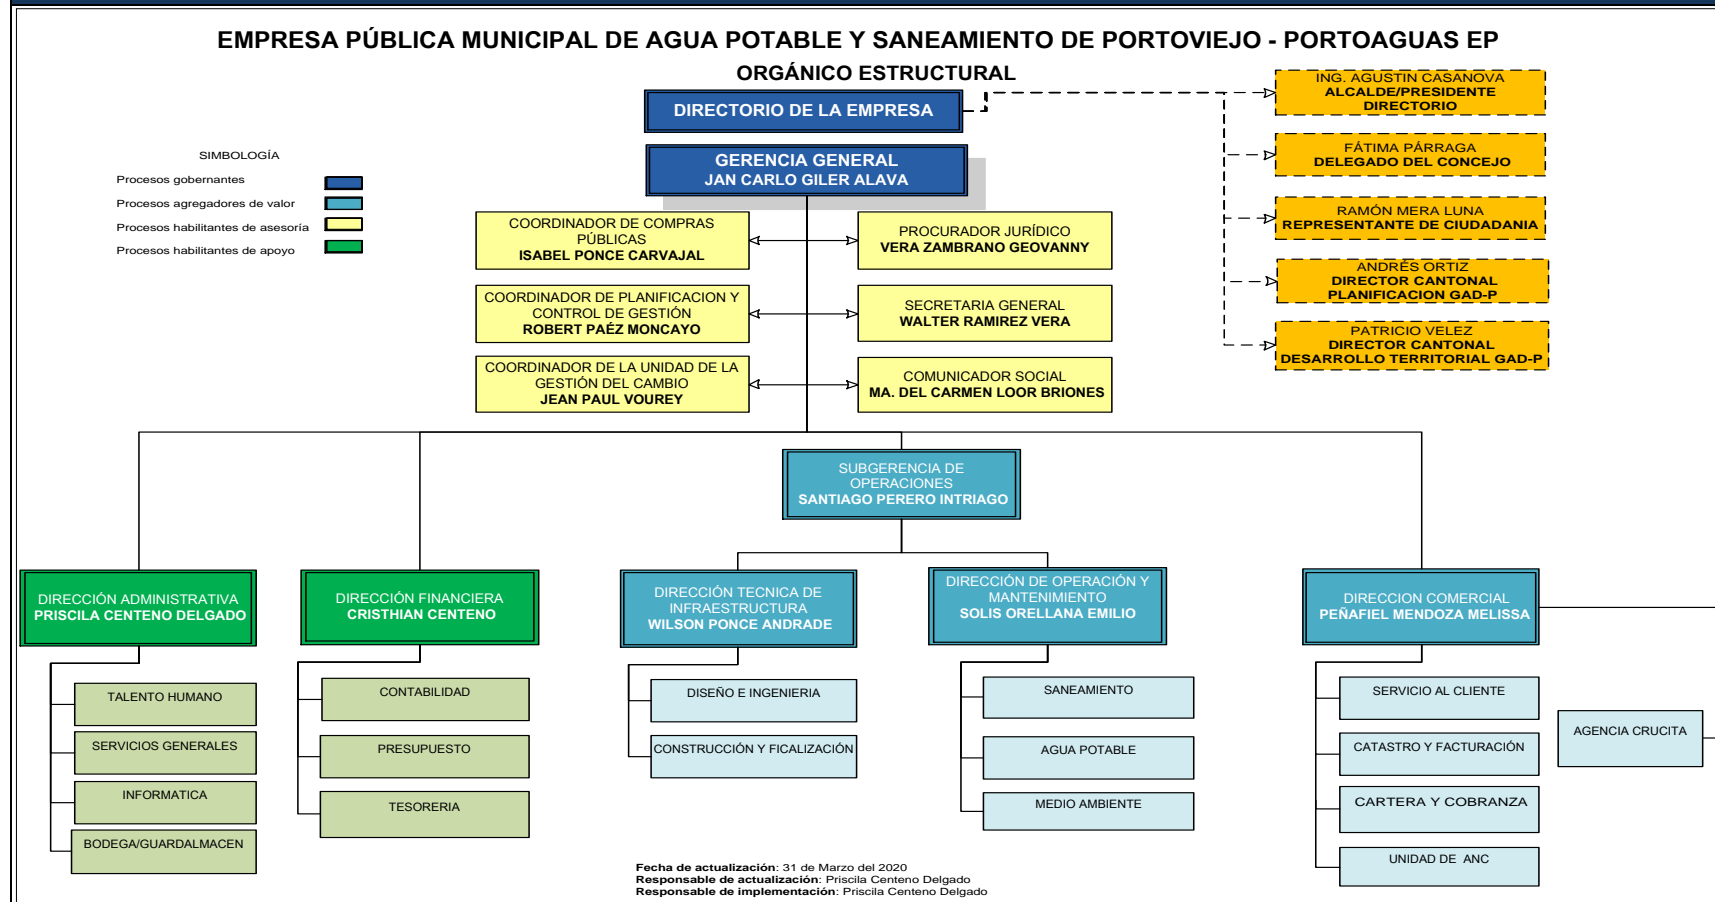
EMPRESA PÚBLICA MUNICIPAL DE AGUA POTABLE Y SANEAMIENTO DE PORTOVIEJO - PORTOAGUAS EP

ORGÁNICO ESTRUCTURAL

DIRECTORIO DE LA EMPRESA

ING. AGUSTIN CASANOVA
ALCALDE/PRESIDENTE
DIRECTORIO

FÁTIMA PÁRRAGA
DELEGADO DEL CONCEJO

RAMÓN MERA LUNA
REPRESENTANTE DE CIUDADANIA

ANDRÉS ORTIZ
DIRECTOR CANTONAL
PLANIFICACION GAD-P

PATRICIO VELEZ
DIRECTOR CANTONAL
DESARROLLO TERRITORIAL GAD-P

SIMBOLOGÍA
Procesos gobernantes
Procesos agregadores de valor
Procesos habilitantes de asesoría
Procesos habilitantes de apoyo

GERENCIA GENERAL
JAN CARLO GILER ALAVA

COORDINADOR DE COMPRAS PÚBLICAS
ISABEL PONCE CARVAJAL

PROCURADOR JURÍDICO
VERA ZAMBRANO GEOVANNY

COORDINADOR DE PLANIFICACION Y CONTROL DE GESTIÓN
ROBERT PAÉZ MONCAYO

SECRETARIA GENERAL
WALTER RAMIREZ VERA

COORDINADOR DE LA UNIDAD DE LA GESTIÓN DEL CAMBIO
JEAN PAUL VOUREY

COMUNICADOR SOCIAL
MA. DEL CARMEN LOOR BRIONES

SUBGERENCIA DE OPERACIONES
SANTIAGO PERERO INTRIAGO

DIRECCIÓN ADMINISTRATIVA
PRISCILA CENTENO DELGADO

TALENTO HUMANO
SERVICIOS GENERALES
INFORMATICA
BODEGA/GUARDALMACEN

DIRECCIÓN FINANCIERA
CRISTHIAN CENTENO

CONTABILIDAD
PRESUPUESTO
TESORERIA

DIRECCIÓN TECNICA DE INFRAESTRUCTURA
WILSON PONCE ANDRADE

DISEÑO E INGENIERIA
CONSTRUCCIÓN Y FICALIZACIÓN

DIRECCIÓN DE OPERACIÓN Y MANTENIMIENTO
SOLIS ORELLANA EMILIO

SANEAMIENTO
AGUA POTABLE
MEDIO AMBIENTE

DIRECCION COMERCIAL
PEÑAFIEL MENDOZA MELISSA

SERVICIO AL CLIENTE
CATASTRO Y FACTURACIÓN
CARTERA Y COBRANZA
UNIDAD DE ANC

AGENCIA CRUCITA

Fecha de actualización: 31 de Marzo del 2020
Responsable de actualización: Priscila Centeno Delgado
Responsable de implementación: Priscila Centeno Delgado